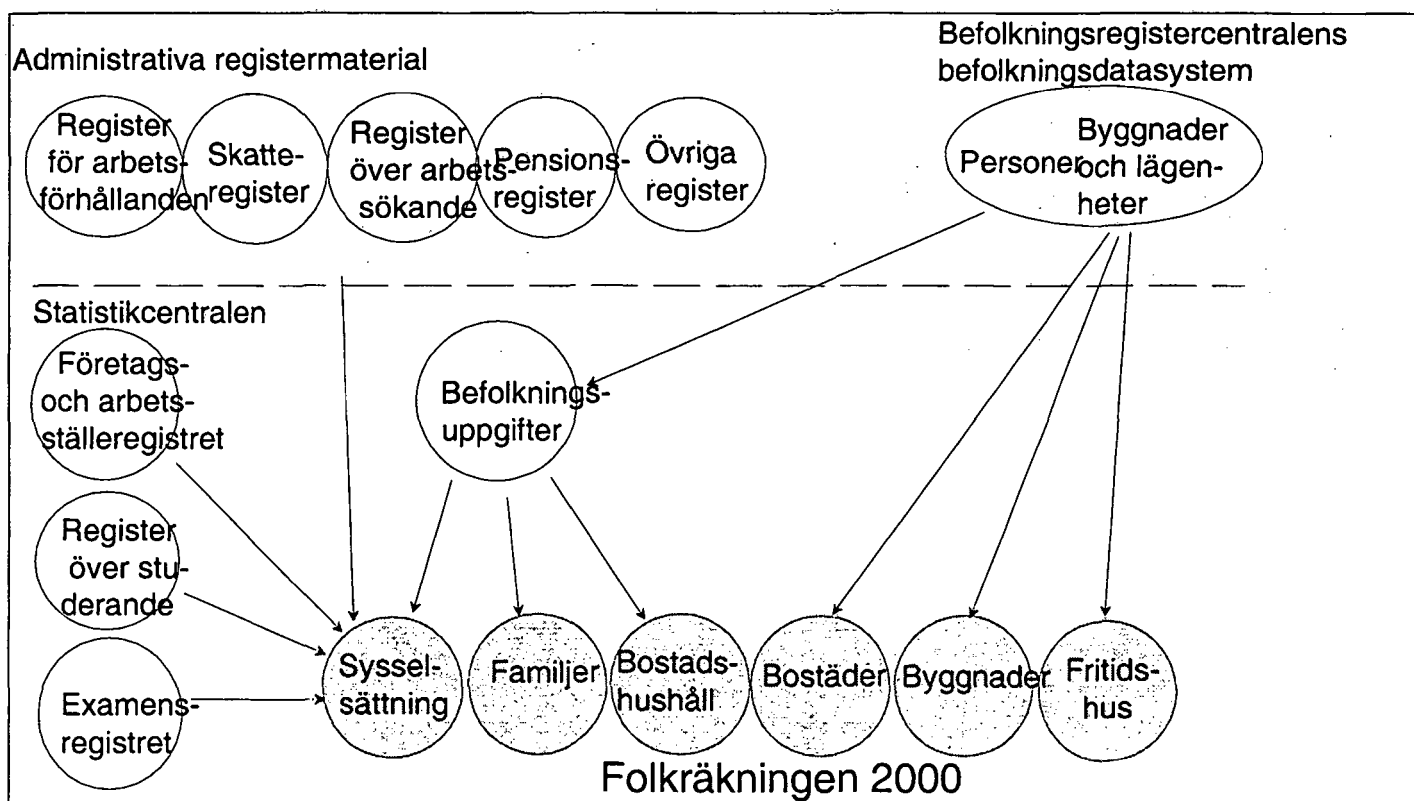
Administrativa registermaterial

Befolkningsregistercentralens befolkningsdatasystem

Register för arbetsförhållanden

Skatteregister

Register över arbetssökande

Pensionsregister

Övriga register

Personer

Byggnader och lägenheter

Statistikcentralen

Företags- och arbetsställeregistret

Befolkningsuppgifter

Register över studerande

Examensregistret

Sysselsättning

Familjer

Bostadshushåll

Bostäder

Byggnader

Fritidshus

Folkräkningen 2000